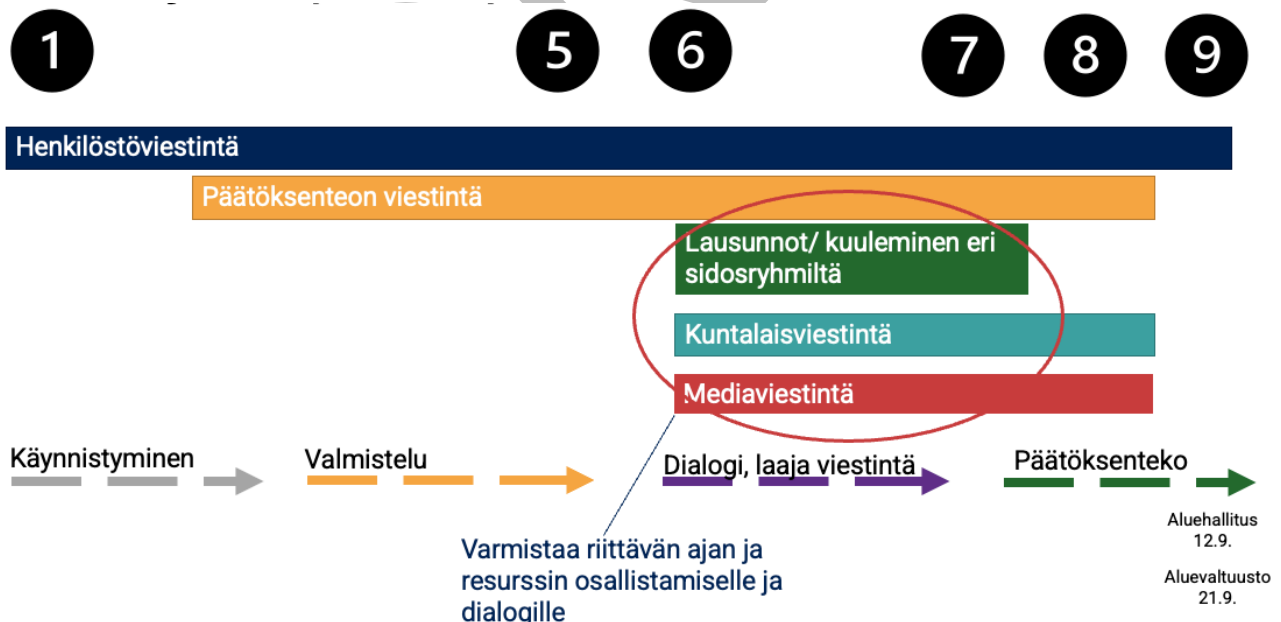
1
5
6
7
8
9

Henkilöstöviestintä

Päätöksenteon viestintä

Lausunnot/ kuuleminen eri sidosryhmiltä

Kuntalaisviestintä

Mediaviestintä

Käynnistyminen

Valmistelu

Dialogi, laaja viestintä

Päätöksenteko

Varmistaa riittävän ajan ja resurssin osallistamiselle ja dialogille

Aluehallitus 12.9.

Aluevaltuusto 21.9.